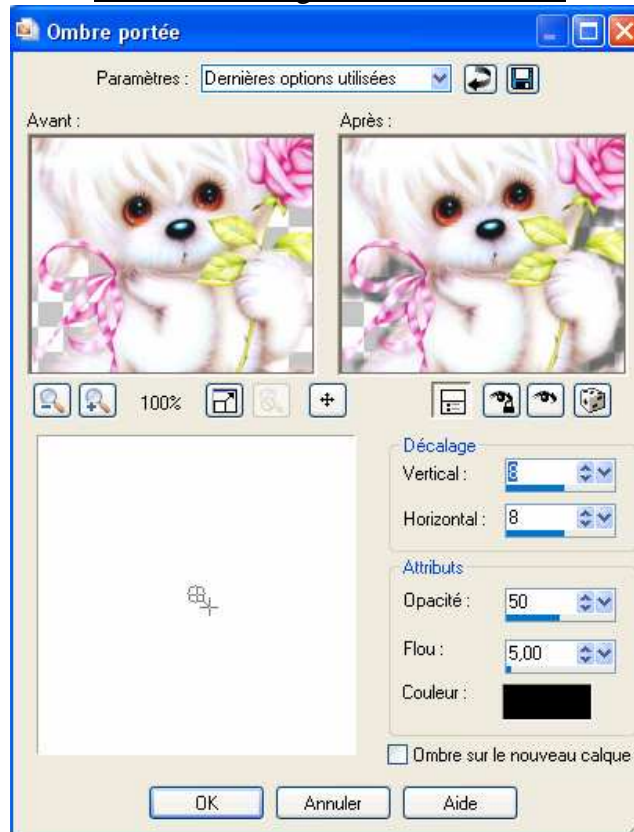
Ombre portée

Paramètres : Dernières options utilisées

Avant :

Après :

100%

Décalage

Vertical : 8

Horizontal : 8

Attributs

Opacité : 50

Flou : 5,00

Couleur :

Ombre sur le nouveau calque

OK

Annuler

Aide